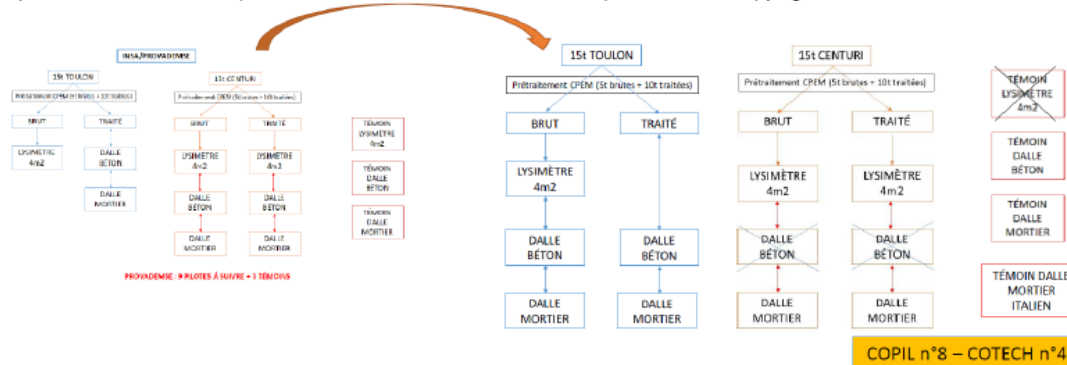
INSA/PROVADEMSE

15t TOULON

Prétraitement CPEM (5t brutes + 10t traitées)

BRUT

TRAITÉ

LYSIMÈTRE 4m2

DALLE BÉTON

DALLE MORTIER

15t CENTURI

Prétraitement CPEM (5t brutes + 10t traitées)

BRUT

TRAITÉ

LYSIMÈTRE 4m2

LYSIMÈTRE 4m2

DALLE BÉTON

DALLE BÉTON

DALLE MORTIER

DALLE MORTIER

TÉMOIN LYSIMÈTRE 4m2

TÉMOIN DALLE BÉTON

TÉMOIN DALLE MORTIER

PROVADEMSE : 9 PILOTES À SUIVRE + 3 TÉMOINS

15t TOULON

Prétraitement CPEM (5t brutes + 10t traitées)

BRUT

TRAITÉ

LYSIMÈTRE 4m2

DALLE BÉTON

DALLE BÉTON

DALLE MORTIER

DALLE MORTIER

15t CENTURI

Prétraitement CPEM (5t brutes + 10t traitées)

BRUT

TRAITÉ

LYSIMÈTRE 4m2

LYSIMÈTRE 4m2

DALLE BÉTON

DALLE BÉTON

DALLE MORTIER

DALLE MORTIER

TÉMOIN LYSIMÈTRE 4m2

TÉMOIN DALLE BÉTON

TÉMOIN DALLE MORTIER

TÉMOIN DALLE MORTIER ITALIEN

COPIL n°8 – COTECH n°4